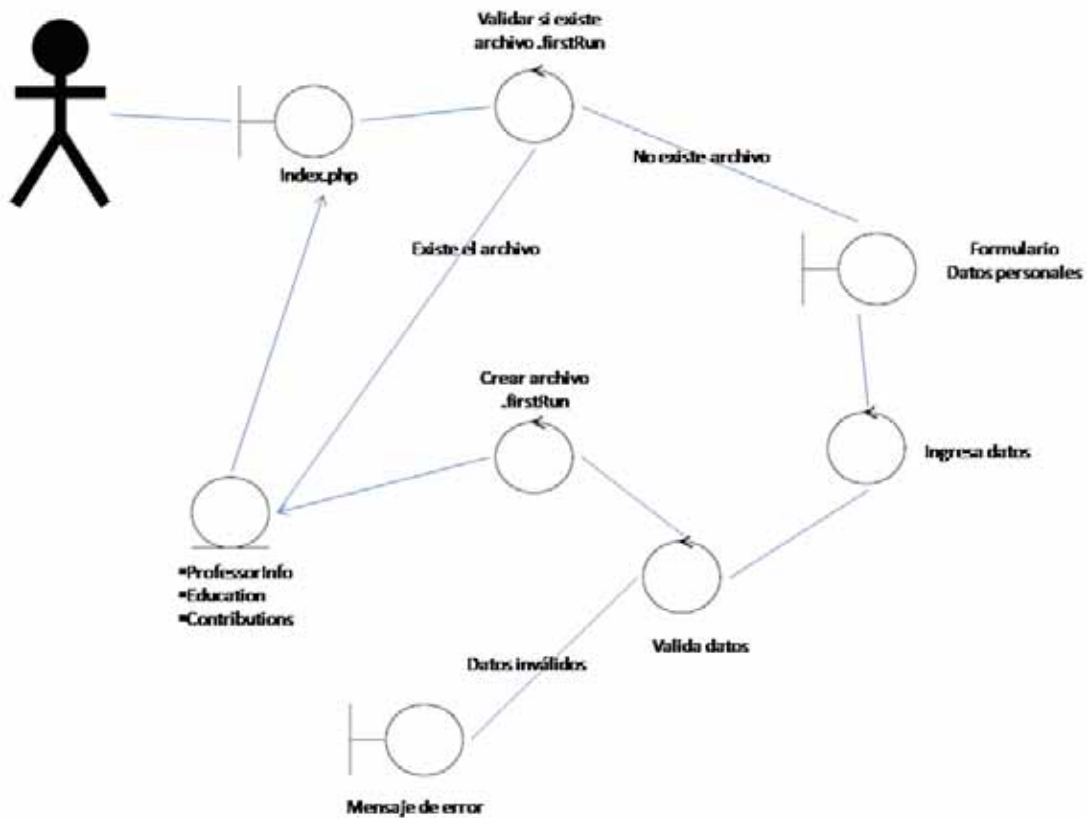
Validar si existe archivo .firstRun

Index.php

No existe archivo

Existe el archivo

Formulario Datos personales

Crear archivo .firstRun

Ingresa datos

▪ProfessorInfo
▪Education
▪Contributions

Valida datos

Datos inválidos

Mensaje de error